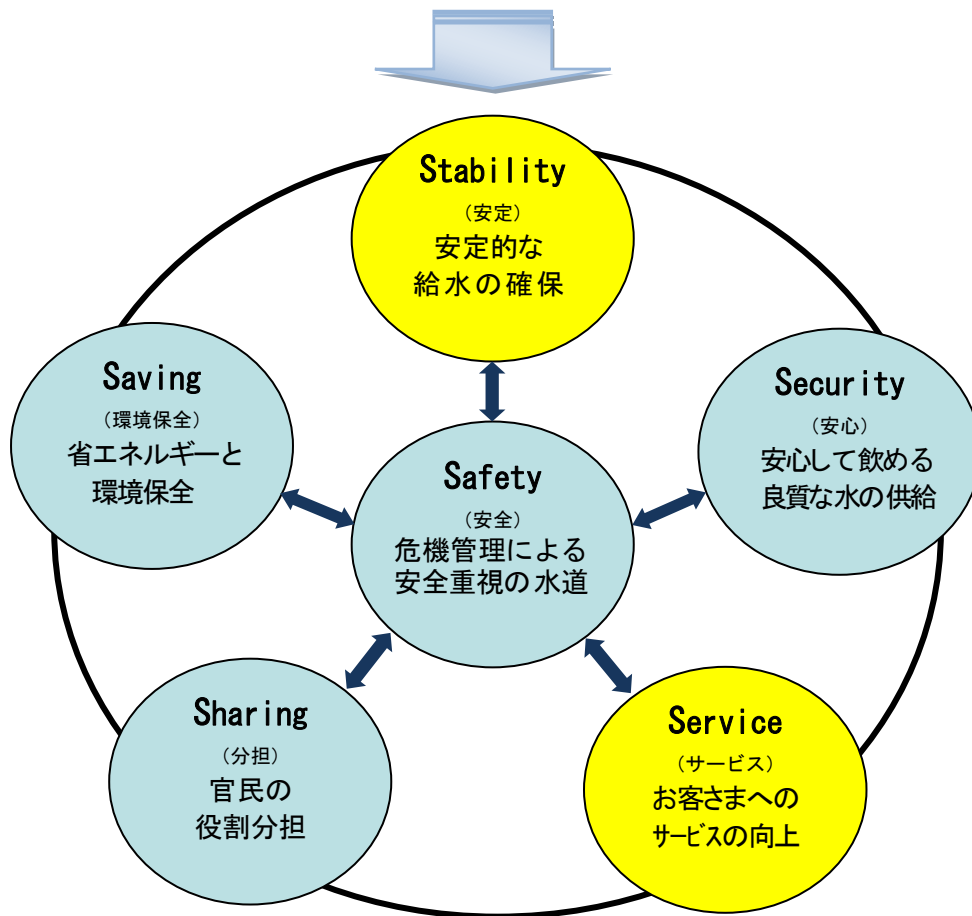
Stability
（安定）
安定的な
給水の確保

Saving
（環境保全）
省エネルギーと
環境保全

Security
（安心）
安心して飲める
良質な水の供給

Safety
（安全）
危機管理による
安全重視の水道

Sharing
（分担）
官民の
役割分担

Service
（サービス）
お客さまへの
サービスの向上